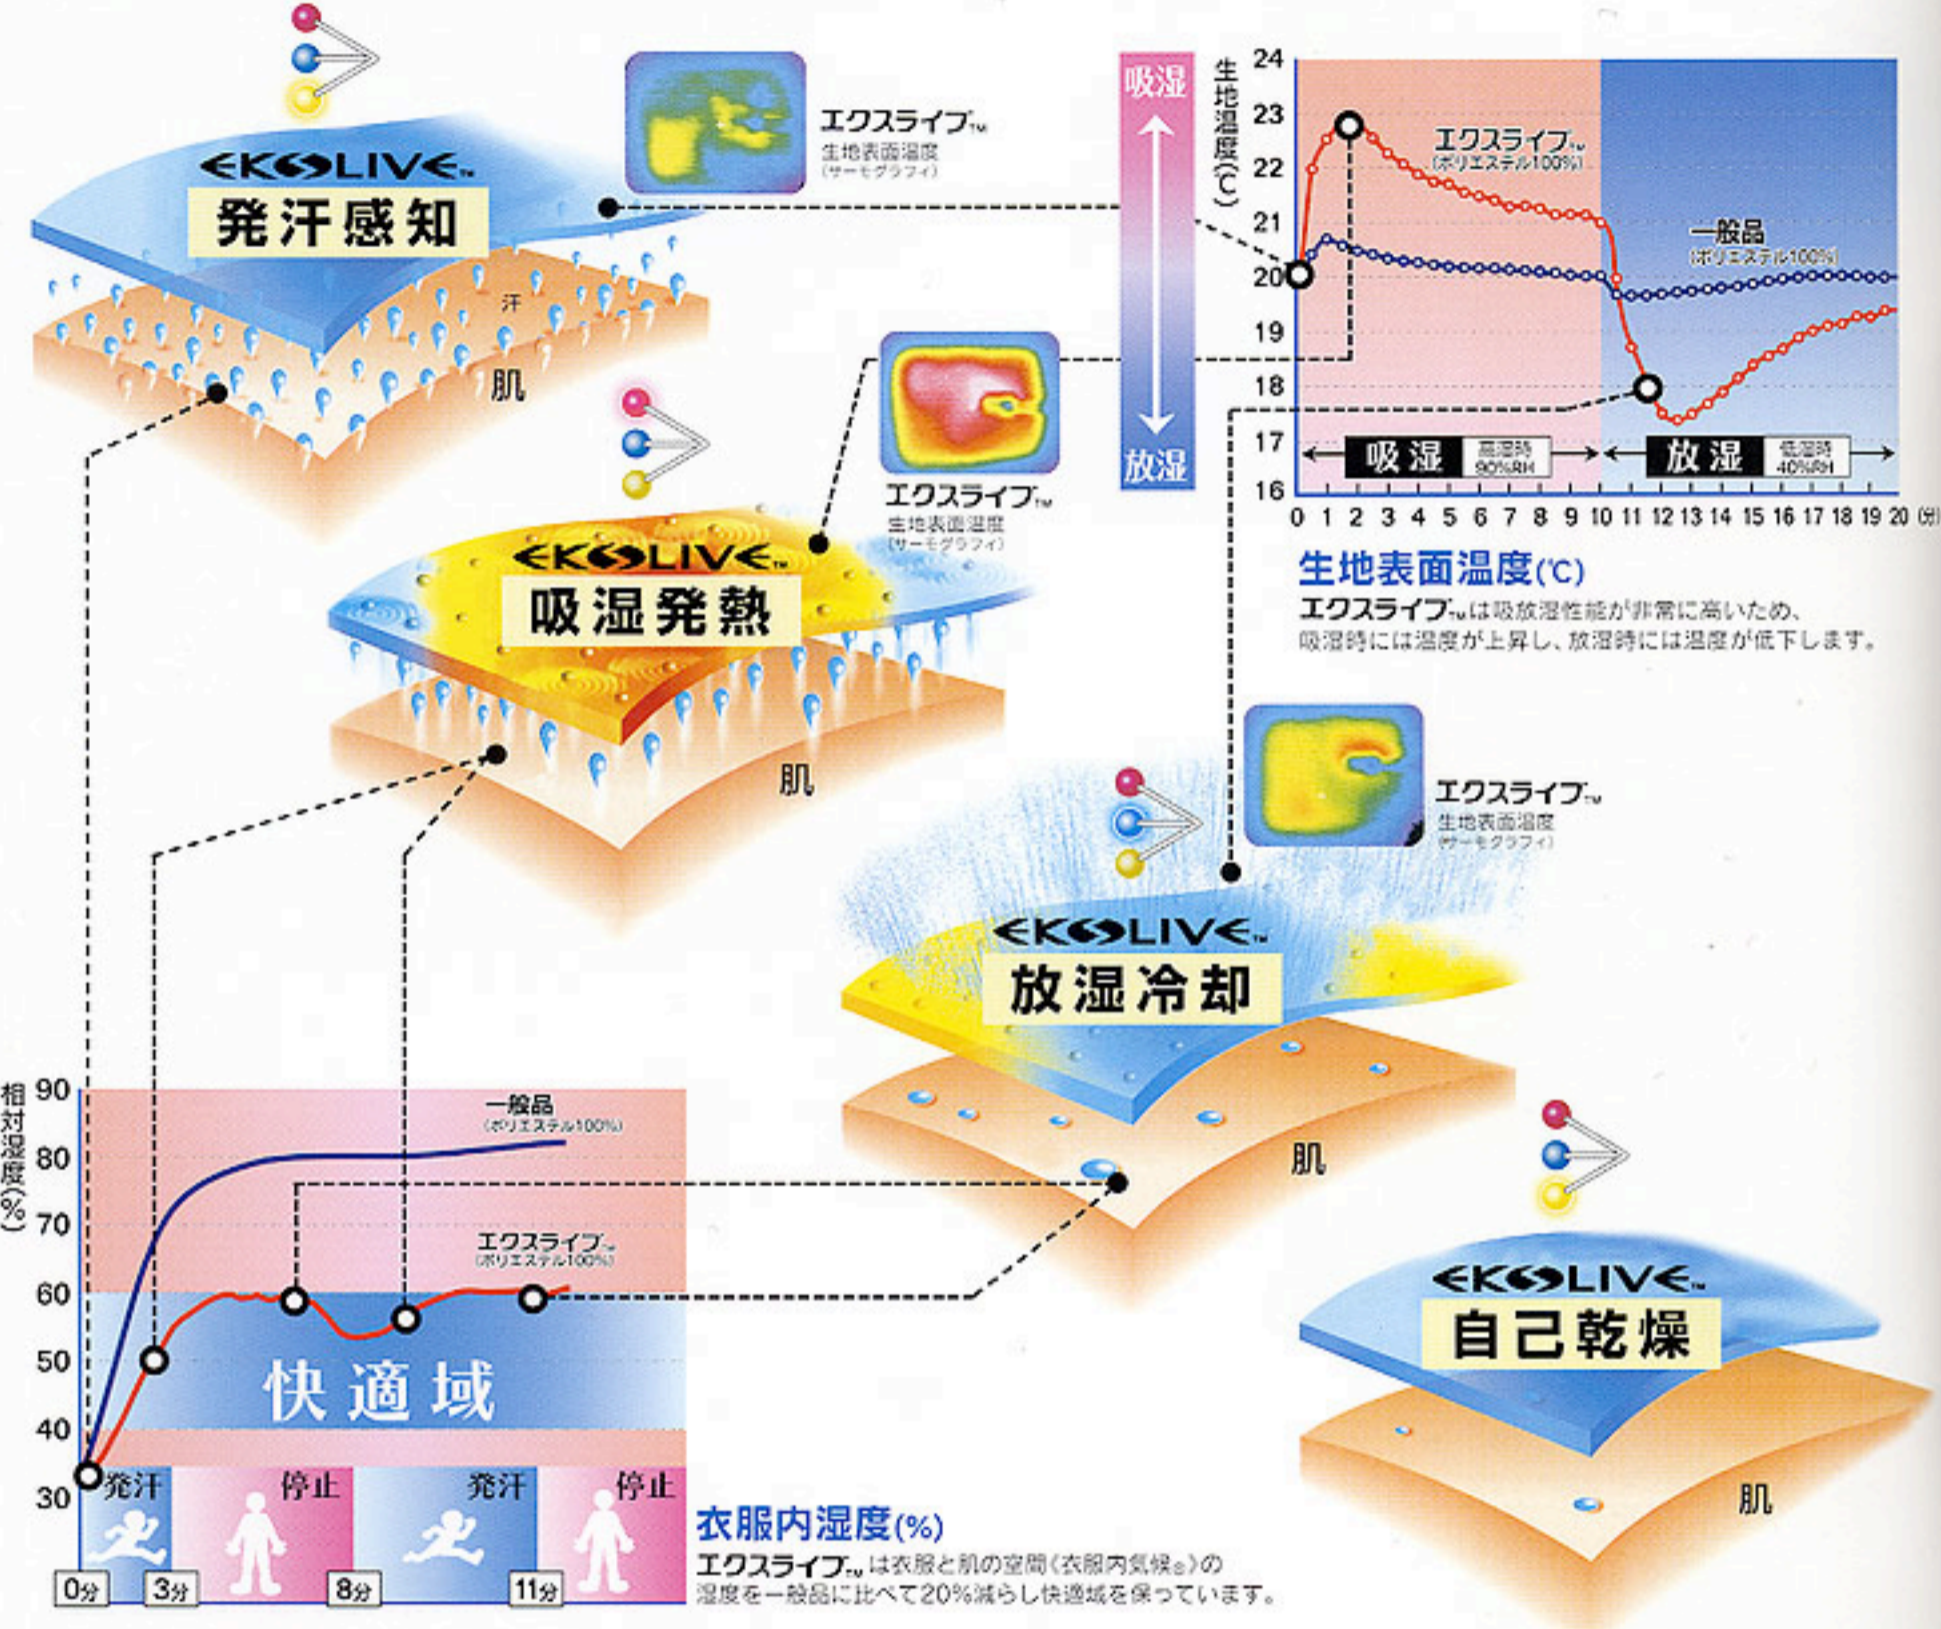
EKSLIVE™
発汗感知

汗

肌

エクスライブ™
生地表面温度
(サーモグラフィ)

吸湿

放湿

生地温度(℃)

24
23
22
21
20
19
18
17
16

エクスライブ™
(ポリエステル100%)

一般品
(ポリエステル100%)

吸湿 高湿時 90%RH

放湿 低湿時 40%RH

0 1 2 3 4 5 6 7 8 9 10 11 12 13 14 15 16 17 18 19 20 (分)

生地表面温度(℃)

エクスライブ™は吸放湿性能が非常に高いため、吸湿時には温度が上昇し、放湿時には温度が低下します。

エクスライブ™
生地表面温度
(サーモグラフィ)

EKSLIVE™
吸湿発熱

肌

エクスライブ™
生地表面温度
(サーモグラフィ)

EKSLIVE™
放湿冷却

肌

相対湿度(%)

90
80
70
60
50
40
30

一般品
(ポリエステル100%)

エクスライブ™
(ポリエステル100%)

快適域

発汗
停止
発汗
停止

0分
3分
8分
11分

衣服内湿度(%)

エクスライブ™は衣服と肌の空間(衣服内気候®)の湿度を一般品に比べて20%減らし快適域を保っています。

EKSLIVE™
自己乾燥

肌